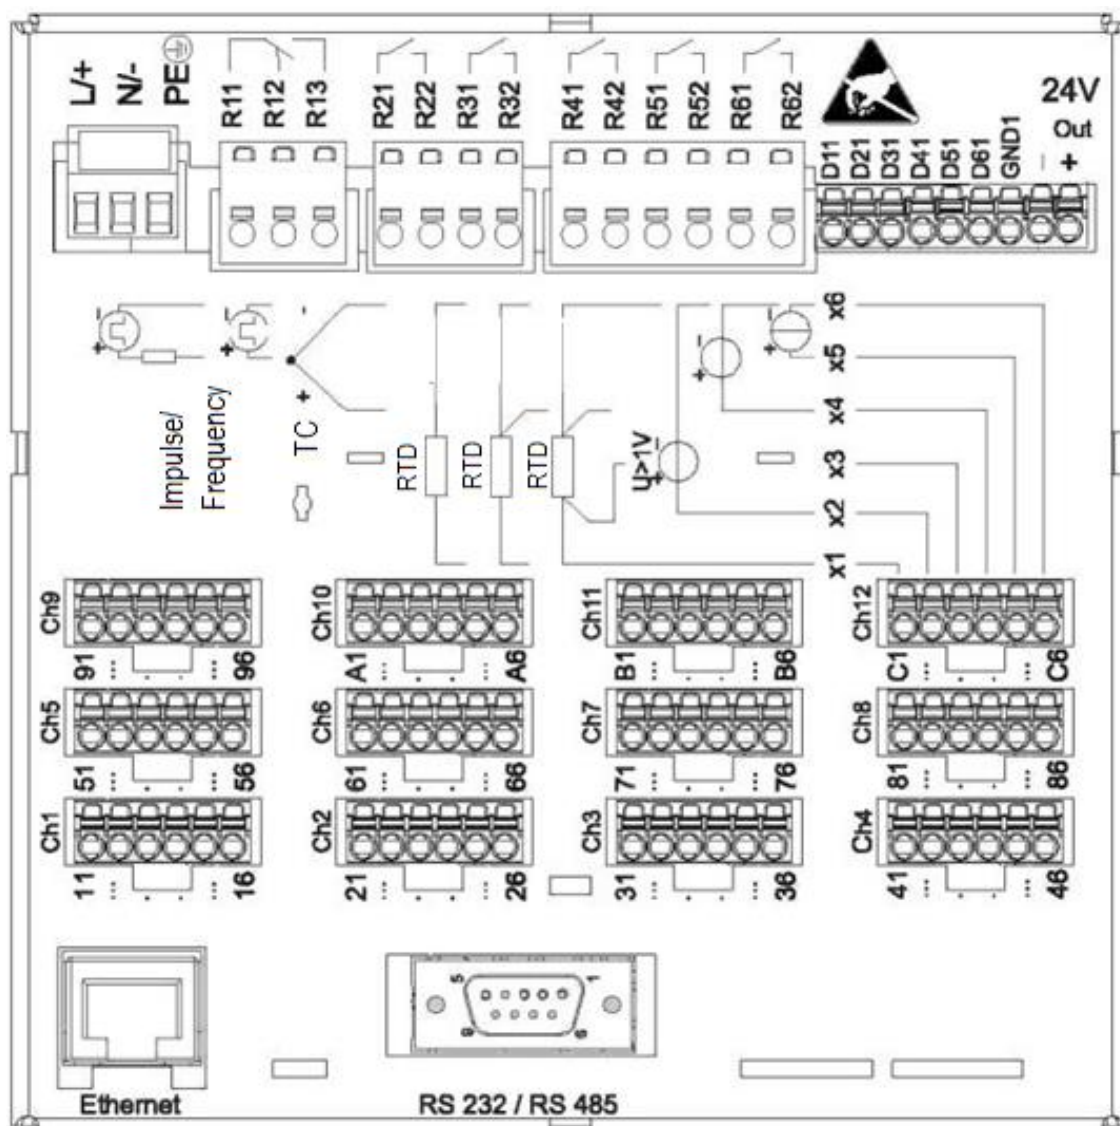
L/+ N/- PE

R11 R12 R13 R21 R22 R31 R32 R41 R42 R51 R52 R61 R62

24V
Out
D11 D21 D31 D41 D51 D61 GND1 - +

Impulse/
Frequency

TC +

RTD RTD RTD

U>1V

x6 x5 x4 x3 x2 x1

Ch9 91 ... 96
Ch10 A1 ... A6
Ch11 B1 ... B6
Ch12 C1 ... C6
Ch5 51 ... 56
Ch6 61 ... 66
Ch7 71 ... 76
Ch8 81 ... 86
Ch1 11 ... 16
Ch2 21 ... 26
Ch3 31 ... 36
Ch4 41 ... 46

5 1 9 6

Ethernet

RS 232 / RS 485